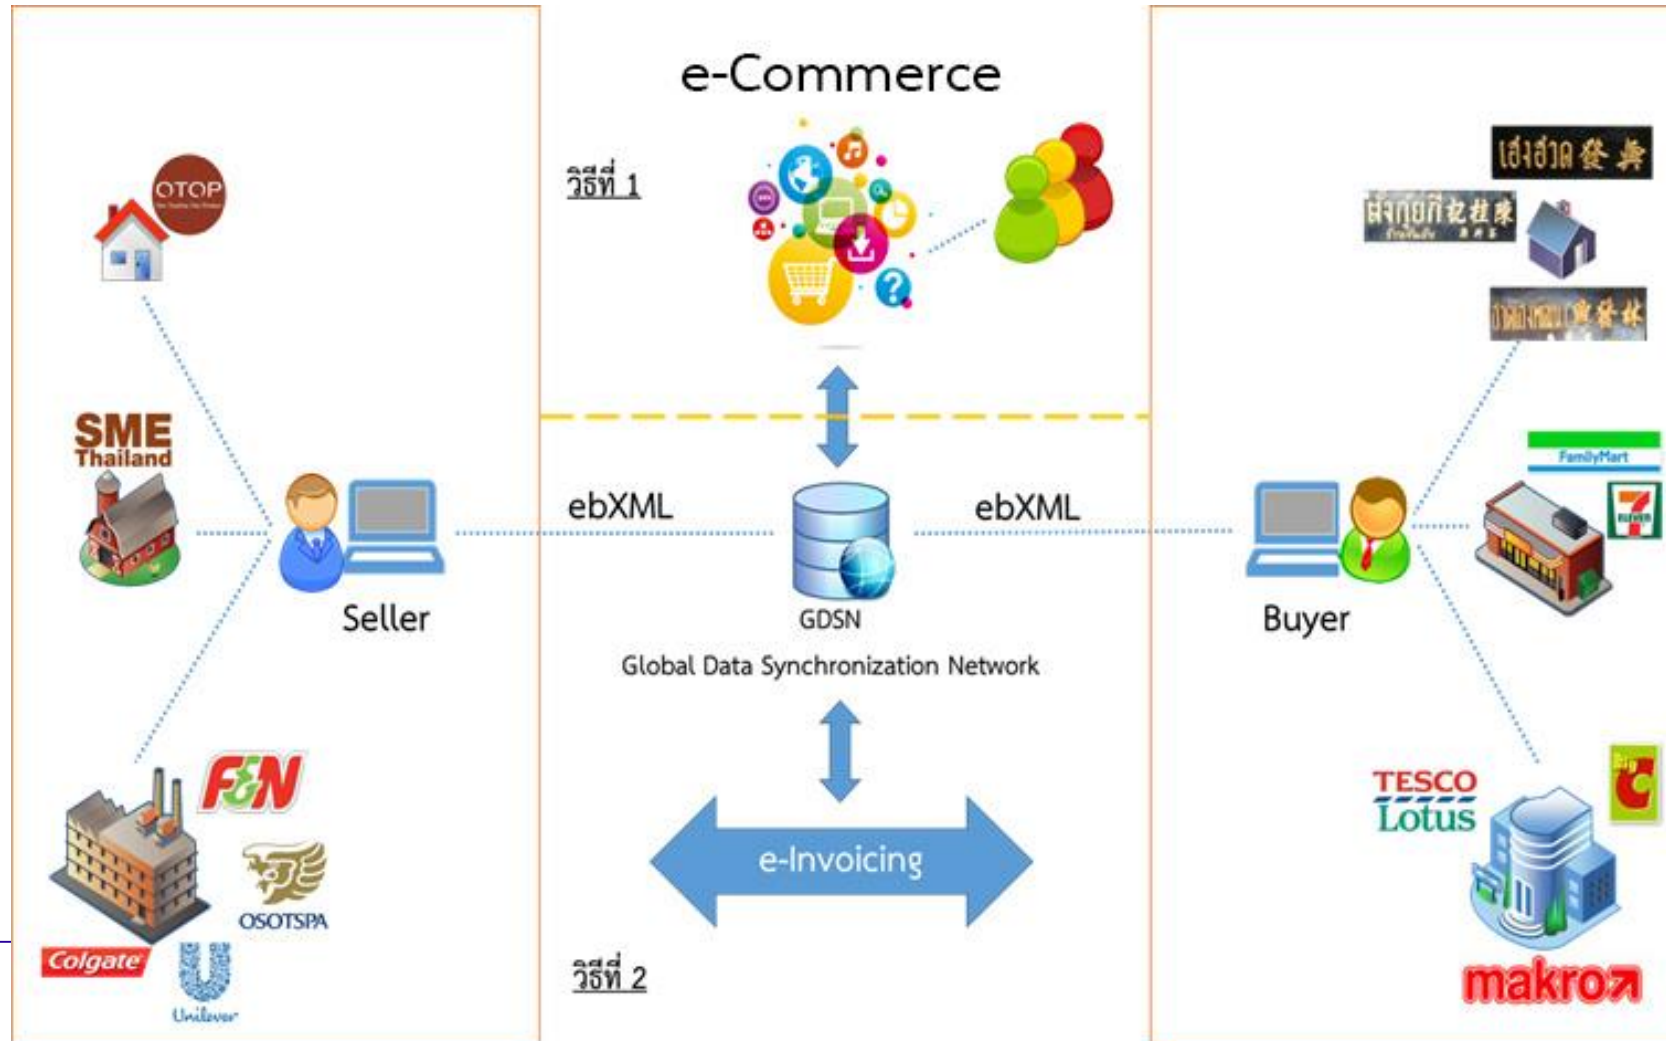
e-Commerce

วิธีที่ 1

OTOP

SME Thailand

Seller

ebXML

GDSN

Global Data Synchronization Network

ebXML

Buyer

เฮงฮวด

FamilyMart

7 ELEVEn

F&N

OSOTSPA

Colgate

Unilever

e-Invoicing

วิธีที่ 2

TESCO Lotus

Big C

makro